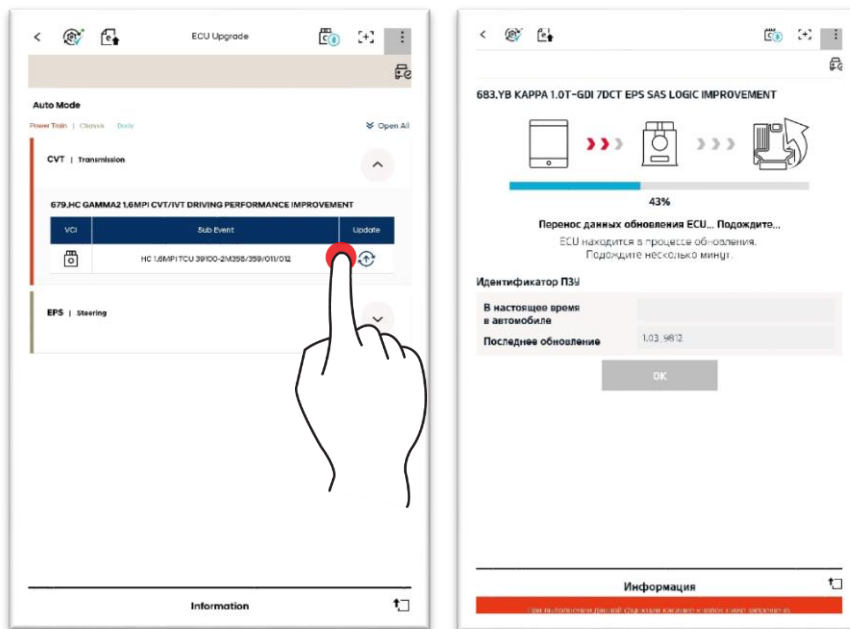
ECU Upgrade

Auto Mode

Power Train | Chassis | Body

Open All

CVT | Transmission

679.HC GAMMA2 1.6MPI CVT/IVT DRIVING PERFORMANCE IMPROVEMENT

| VCI | Sub Event | Update |
|---|---|---|
| | HC 1.6MPI TCU 39100-2M358/359/011/012 | |

EPS | Steering

Information

683.YB KAPPA 1.0T-GDI 7DCT EPS SAS LOGIC IMPROVEMENT

43%

Перенос данных обновления ECU... Подождите...

ECU находится в процессе обновления. Подождите несколько минут.

Идентификатор ПЗУ

| В настоящее время в автомобиле | |
|---|---|
| Последнее обновление | 1.03_9812 |

OK

Информация

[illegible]